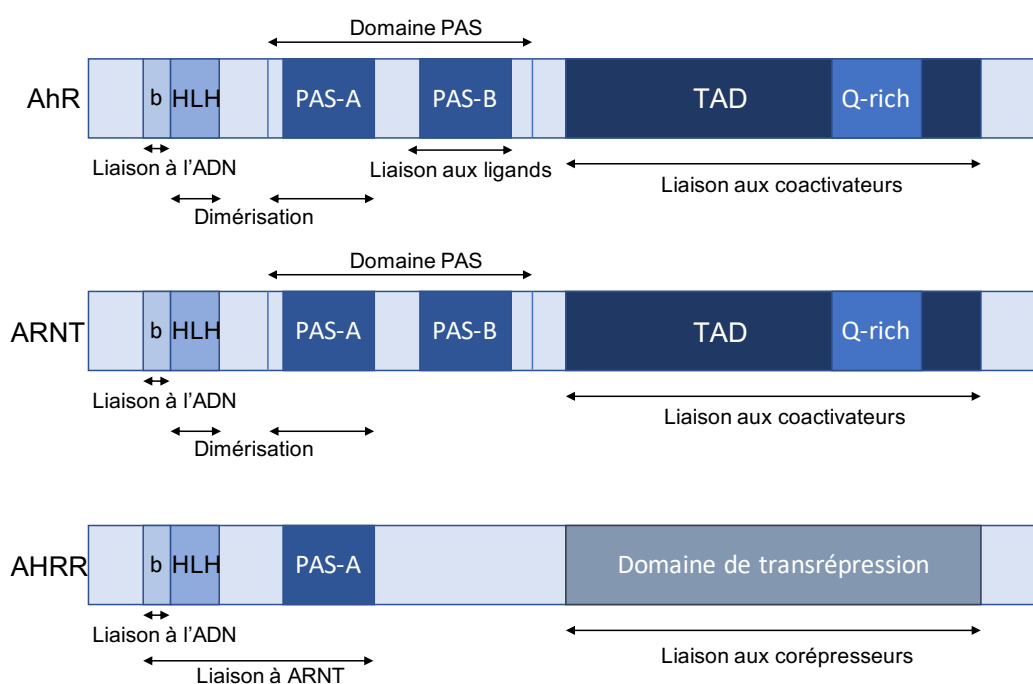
Domaine PAS

AhR b HLH PAS-A PAS-B TAD Q-rich

Liaison à l'ADN
Liaison aux ligands
Liaison aux coactivateurs
Dimérisation

Domaine PAS

ARNT b HLH PAS-A PAS-B TAD Q-rich

Liaison à l'ADN
Liaison aux coactivateurs
Dimérisation

AHRR b HLH PAS-A Domaine de transrépression

Liaison à l'ADN
Liaison aux corépresseurs
Liaison à ARNT